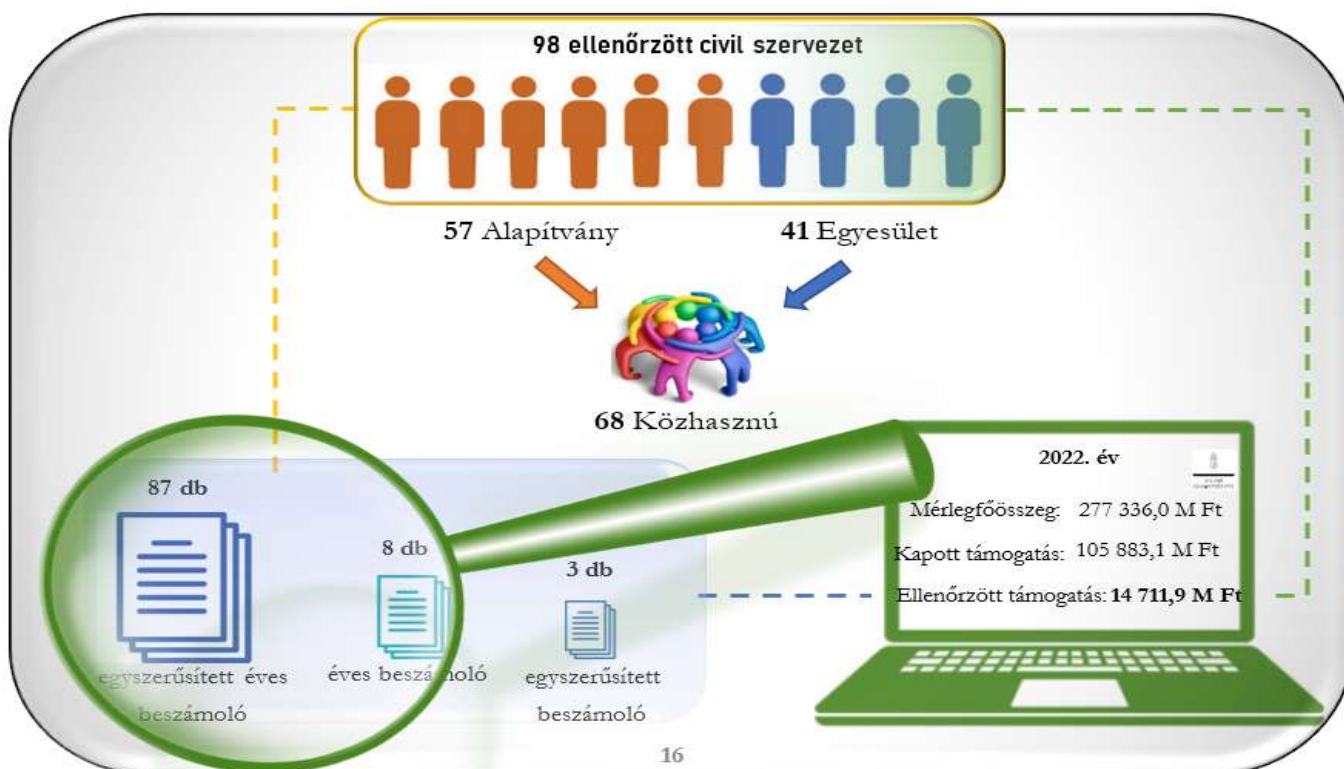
98 ellenőrzött civil szervezet

57 Alapítvány

41 Egyesület

68 Közhasznú

2022. év

Mérlegfőösszeg: 277 336,0 M Ft

Kapott támogatás: 105 883,1 M Ft

Ellenőrzött támogatás: 14 711,9 M Ft

87 db

egyszerűsített éves beszámoló

8 db

éves beszámoló

3 db

egyszerűsített beszámoló

16